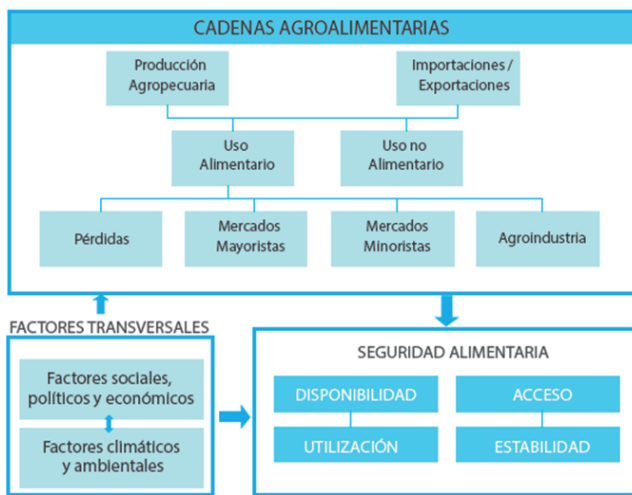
CADENAS AGROALIMENTARIAS

Producción Agropecuaria

Importaciones / Exportaciones

Uso Alimentario

Uso no Alimentario

Pérdidas

Mercados Mayoristas

Mercados Minoristas

Agroindustria

FACTORES TRANSVERSALES

Factores sociales, políticos y económicos

Factores climáticos y ambientales

SEGURIDAD ALIMENTARIA

DISPONIBILIDAD

ACCESO

UTILIZACIÓN

ESTABILIDAD